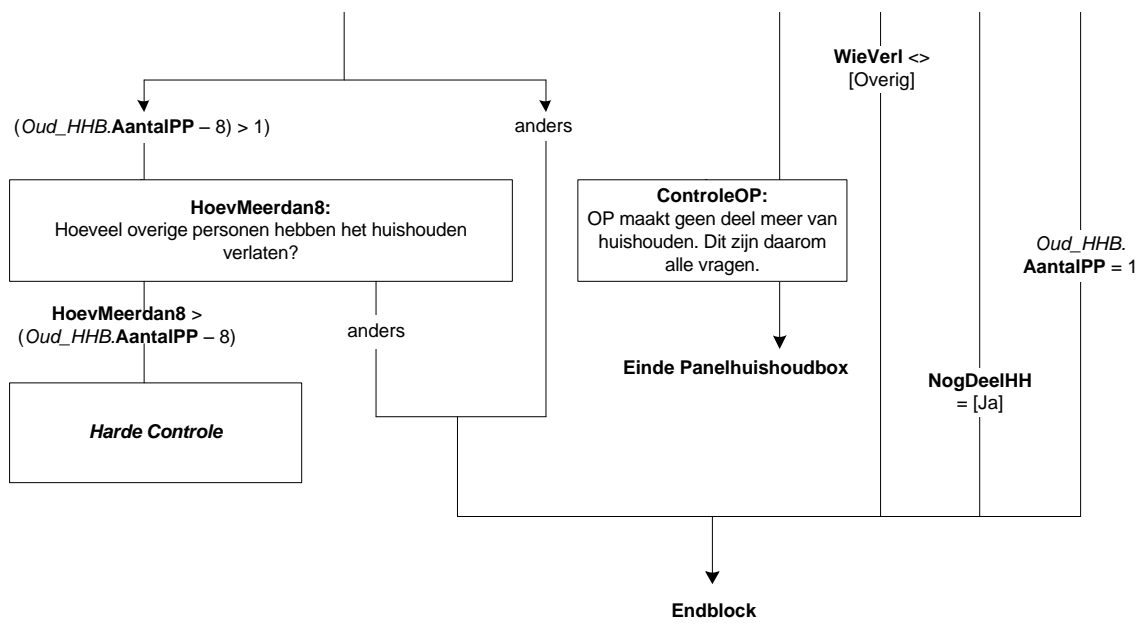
WieVerl <>
[Overig]

(*Oud_HHB*.**AantalPP** – 8) > 1)

anders

**HoevMeerdan8:**
Hoeveel overige personen hebben het huishouden verlaten?

**ControleOP:**
OP maakt geen deel meer van huishouden. Dit zijn daarom alle vragen.

*Oud_HHB.*
**AantalPP** = 1

**HoevMeerdan8** >
(*Oud_HHB*.**AantalPP** – 8)

anders

**Einde Panelhuishoudbox**

**NogDeelHH**
= [Ja]

***Harde Controle***

**Endblock**